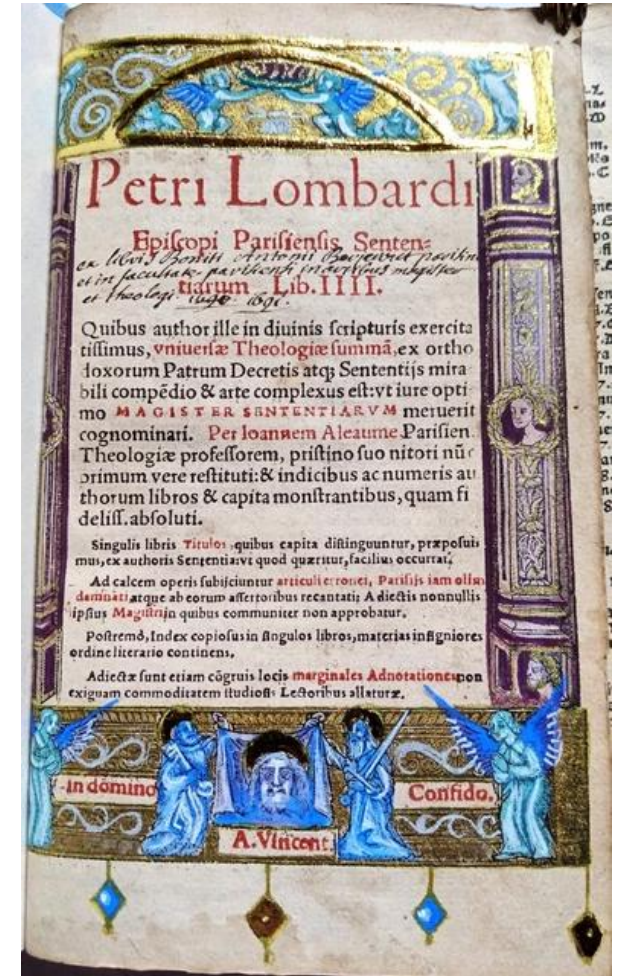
Petri Lombardi

Episcopi Parisiensis Senten-
ex libris Benedicti Antonii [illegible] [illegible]
et in facultate parisiensi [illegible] magister
et theologi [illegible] 1696
tiarum Lib. IIII.

Quibus author ille in diuinis scripturis exercitatissimus, vniuersæ Theologiæ summã, ex orthodoxorum Patrum Decretis atq; Sententijs mirabili cõpẽdio & arte complexus est: vt iure optimo MAGISTER SENTENTIARVM meruerit cognominari. Per Ioannem Aleaume Parisien. Theologiæ professorem, pristino suo nitori nũc primum vere restituti: & indicibus ac numeris authorum libros & capita monstrantibus, quam fidelisſ. absoluti.

Singulis libris Titulos, quibus capita distinguuntur, præposuimus, ex authoris Sententia: vt quod quæritur, facilius occurrat.

Ad calcem operis subijciuntur articuli erronei, Parisijs iam olim damnati, atque ab eorum assertoribus recantati: A dictis nonnullis ipsius Magistri, in quibus communiter non approbatur.

Postremò, Index copiosus in singulos libros, materias insigniores ordine literario continens.

Adiectæ sunt etiam cõgruis locis marginales Adnotationes, non exiguam commoditatem studiosis Lectoribus allaturæ.

In domino Confido.

A. Vincent.